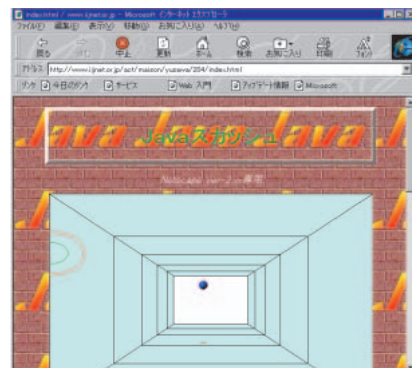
index.html / www.ijnet.or.jp - Microsoft インターネット エクスプローラ

ファイル(F) 編集(E) 表示(V) 移動(G) お気に入り(A) ヘルプ(H)

戻る 進む 中止 更新 ホーム 検索 お気に入り 印刷 フォント

アドレス http://www.ijnet.or.jp/act/maison/yuzawa/204/index.html

リンク 今日のリンク サービス Web 入門 アップデート情報 Microsoft

Java Javaスカッシュ Java

Netscape ver.3.x 専用